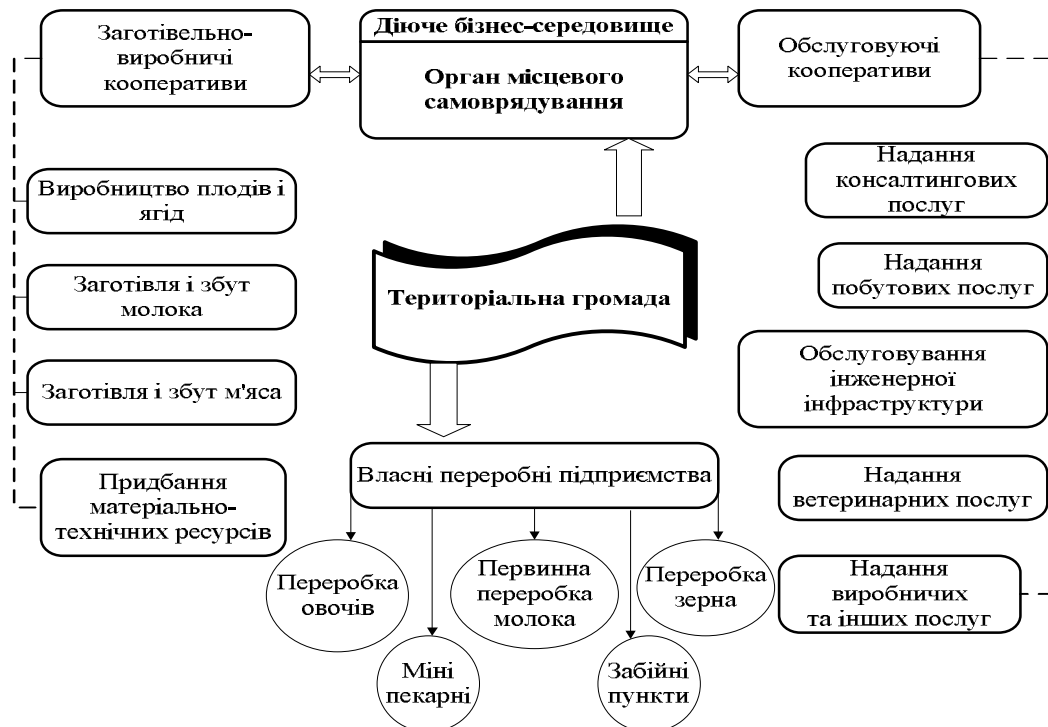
Заготівельно-виробничі кооперативи

Діюче бізнес-середовище

Орган місцевого самоврядування

Обслуговуючі кооперативи

Виробництво плодів і ягід

Надання консалтингових послуг

Надання побутових послуг

Заготівля і збут молока

Територіальна громада

Обслуговування інженерної інфраструктури

Заготівля і збут м'яса

Придбання матеріально-технічних ресурсів

Власні переробні підприємства

Надання ветеринарних послуг

Переробка овочів

Первинна переробка молока

Переробка зерна

Надання виробничих та інших послуг

Міні пекарні

Забійні пункти